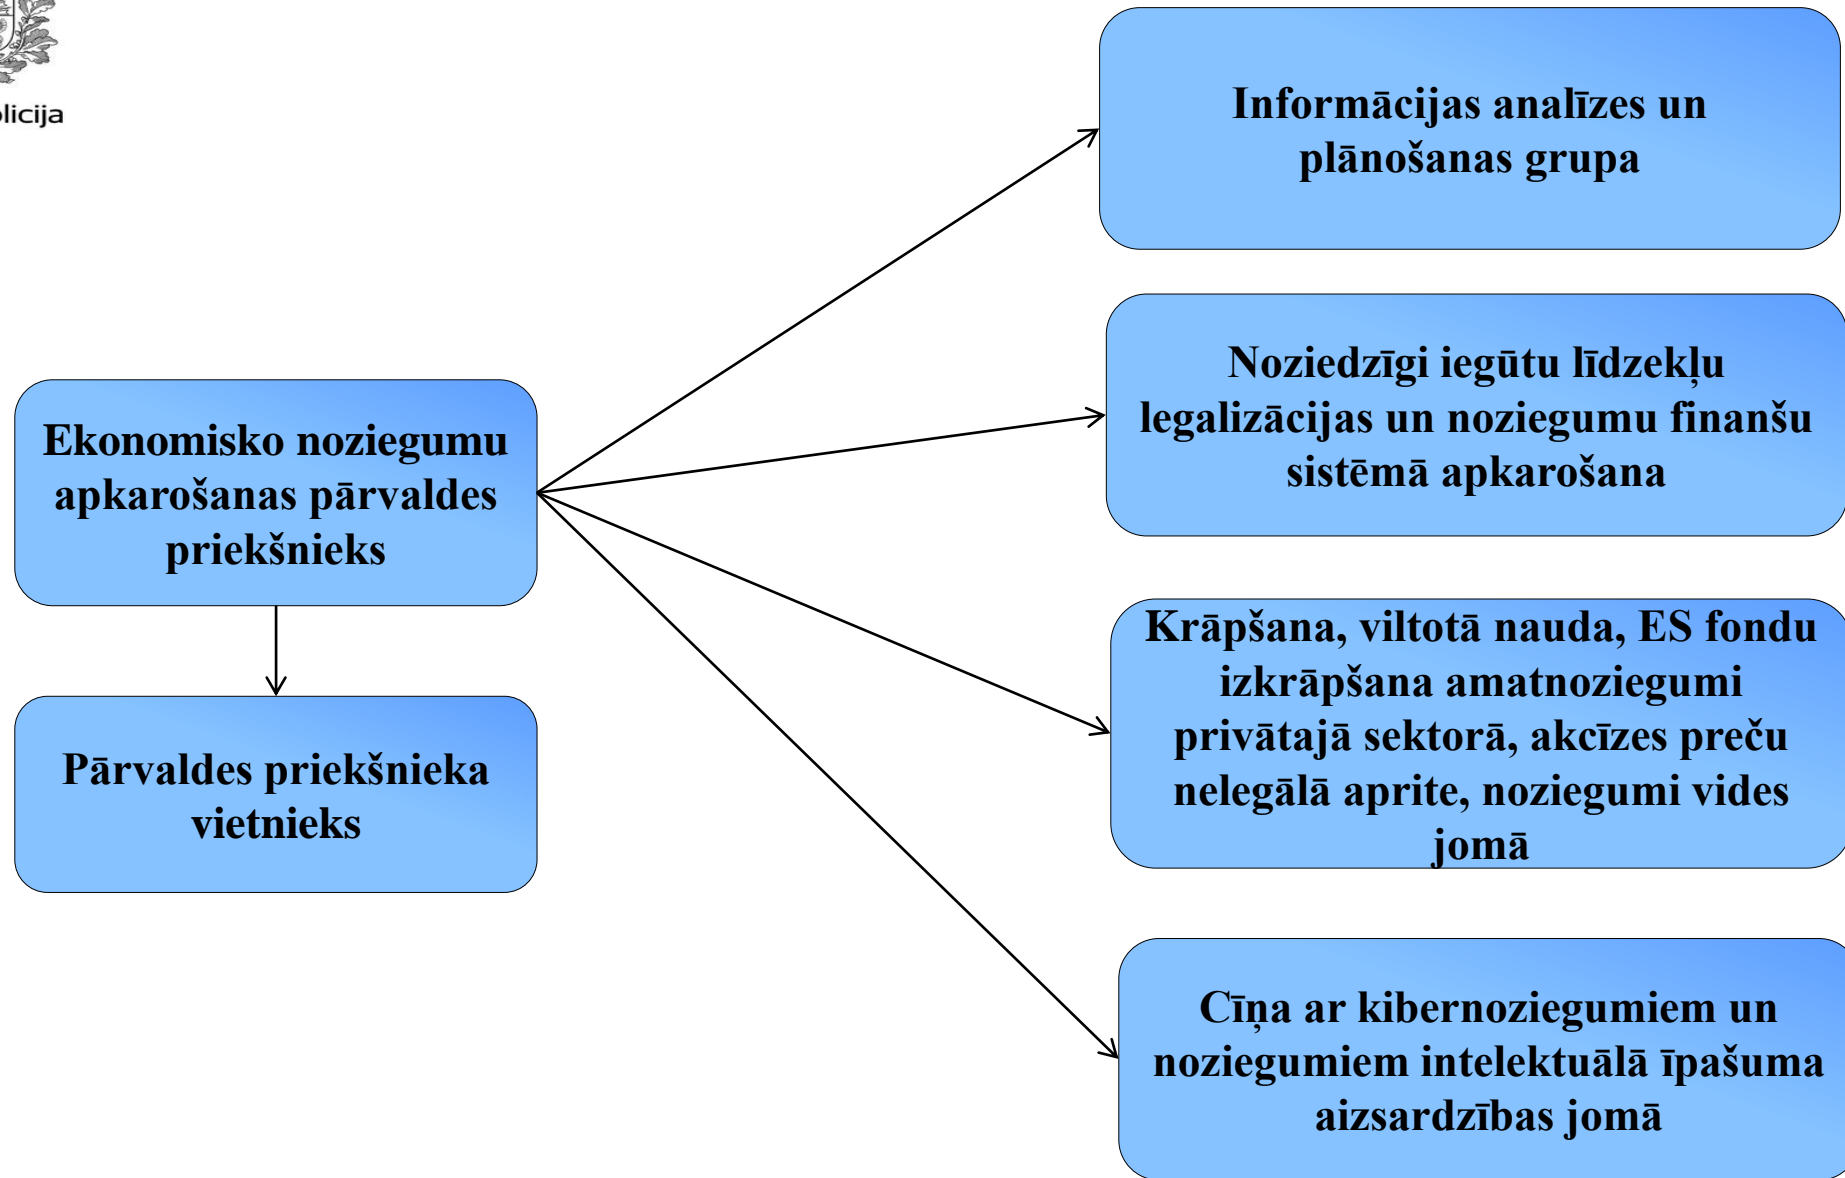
licija

Ekonomisko noziegumu apkarošanas pārvaldes priekšnieks

Pārvaldes priekšnieka vietnieks

Informācijas analīzes un plānošanas grupa

Noziedzīgi iegūtu līdzekļu legalizācijas un noziegumu finanšu sistēmā apkarošana

Krāpšana, viltotā nauda, ES fondu izkrāpšana amatnoziegumi privātajā sektorā, akcīzes preču nelegālā aprite, noziegumi vides jomā

Cīņa ar kibernoziegumiem un noziegumiem intelektuālā īpašuma aizsardzības jomā